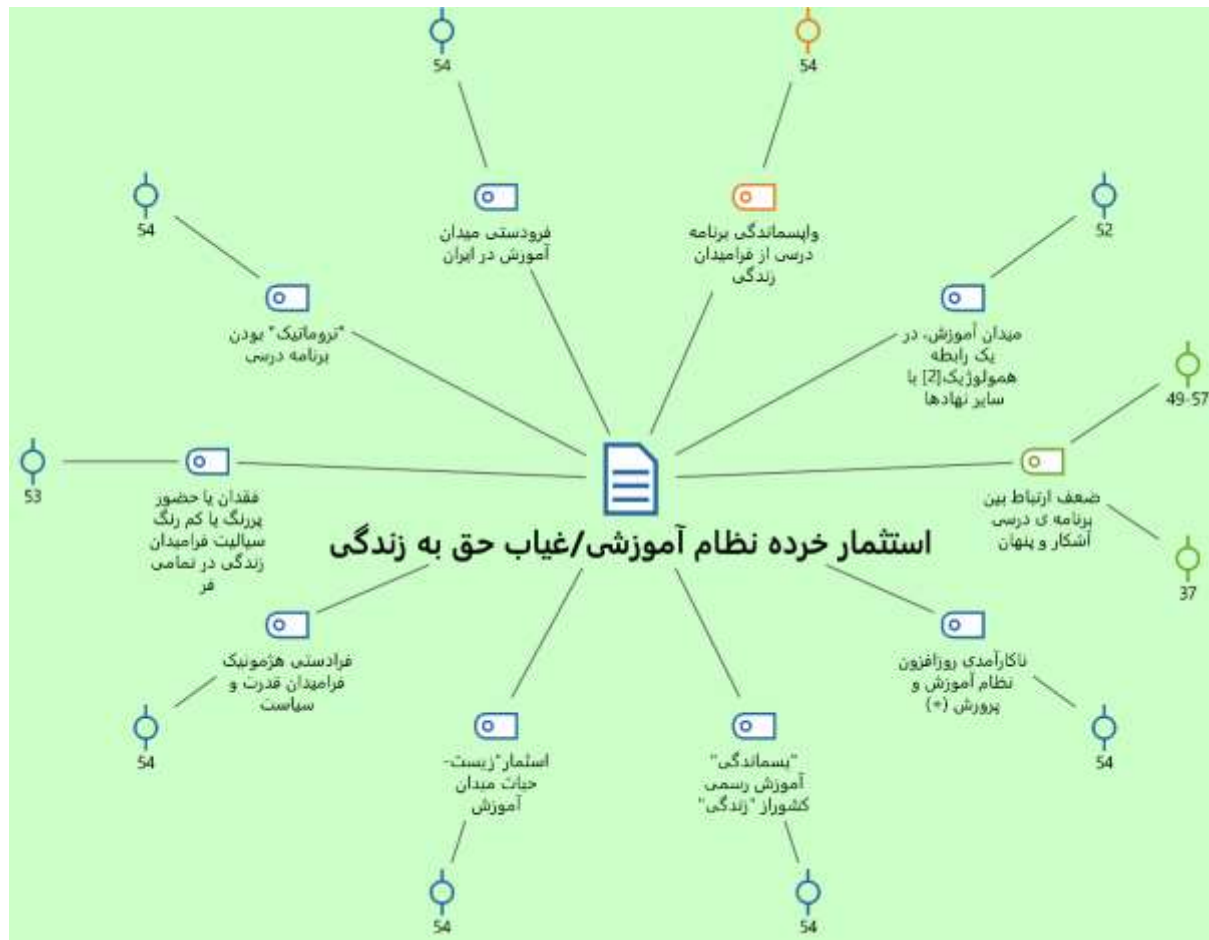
54

54

54

فرودستی میدان آموزش در ایران

واپسماندگی برنامه درسی از فرامیدان زندگی

52

"تروماتیک" بودن برنامه درسی

میدان آموزش، در یک رابطه همولوژیک[2] با سایر نهادها

49-57

53

فقدان یا حضور پررنگ یا کم رنگ سیالیت فرامیدان زندگی در تمامی فر

ضعف ارتباط بین برنامه ی درسی آشکار و پنهان

استثمار خرده نظام آموزشی/غیاب حق به زندگی

37

فرادستی هژمونیک فرامیدان قدرت و سیاست

ناکارآمدی روزافزون نظام آموزش و پرورش (+)

54

54

استثمار"زیست-حیات میدان آموزش

"پسماندگی" آموزش رسمی کشوراز "زندگی"

54

54